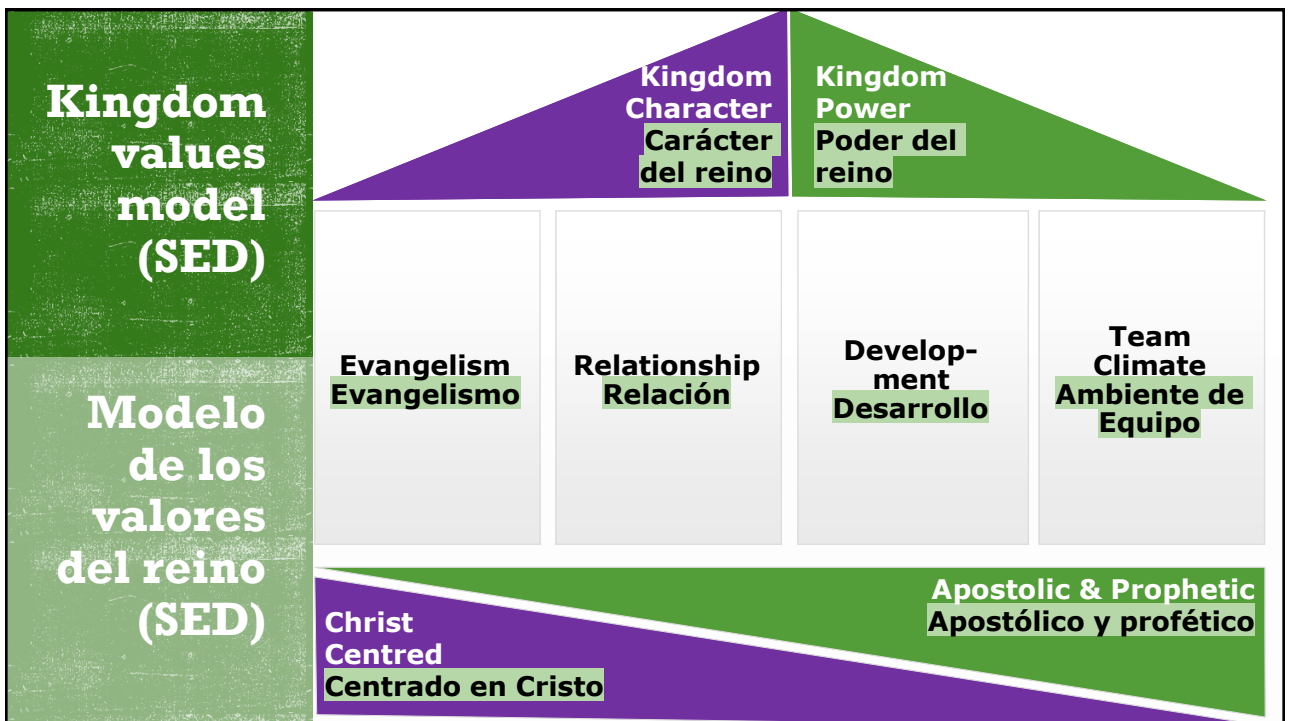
Kingdom values model (SED)

Modelo de los valores del reino (SED)

Kingdom Character
Carácter del reino

Kingdom Power
Poder del reino

Evangelism
Evangelismo

Relationship
Relación

Development
Desarrollo

Team Climate
Ambiente de Equipo

Apostolic & Prophetic
Apostólico y profético

Christ Centred
Centrado en Cristo